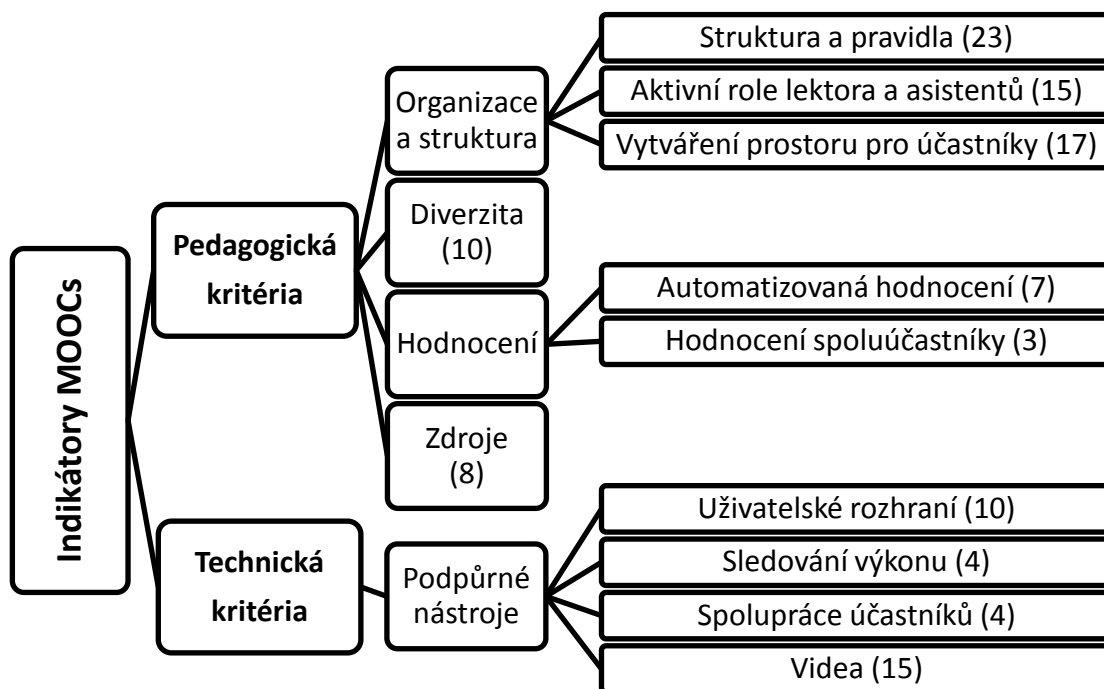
Indikátory MOOCs

Pedagogická kritéria

Organizace a struktura

Struktura a pravidla (23)

Aktivní role lektora a asistentů (15)

Vytváření prostoru pro účastníky (17)

Diverzita (10)

Hodnocení

Automatizovaná hodnocení (7)

Hodnocení spoluúčastníky (3)

Zdroje (8)

Technická kritéria

Podpůrné nástroje

Uživatelské rozhraní (10)

Sledování výkonu (4)

Spolupráce účastníků (4)

Videa (15)